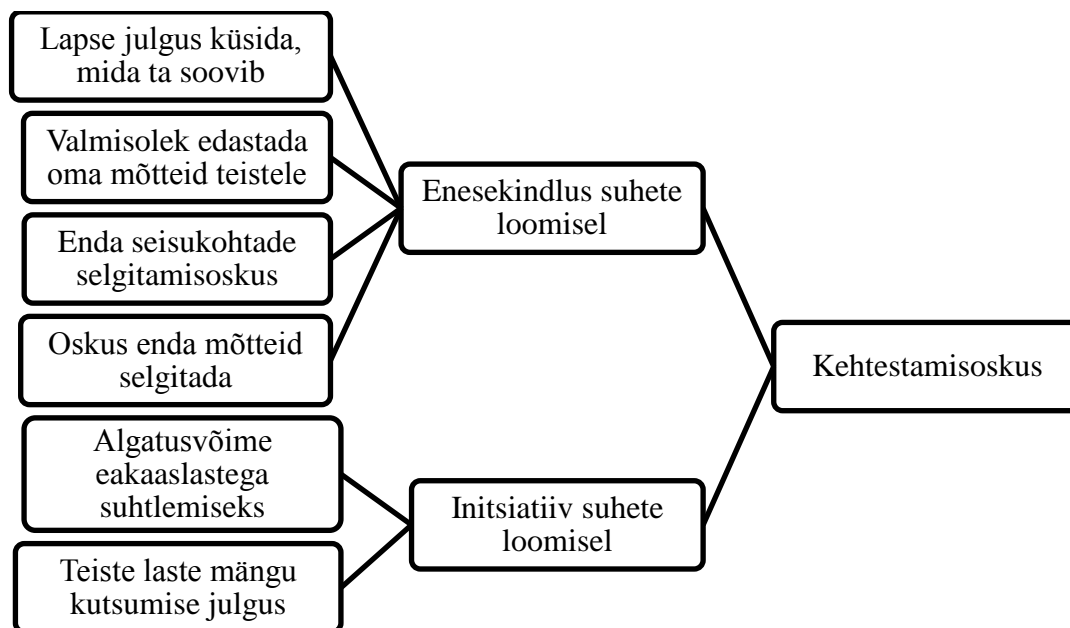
Lapse julgus küsida, mida ta soovib

Valmisolek edastada oma mõtteid teistele

Enda seisukohtade selgitamisoskus

Oskus enda mõtteid selgitada

Enesekindlus suhete loomisel

Algatusvõime eakaaslastega suhtlemiseks

Teiste laste mängu kutsumise julgus

Initsiatiiv suhete loomisel

Kehtestamisoskus